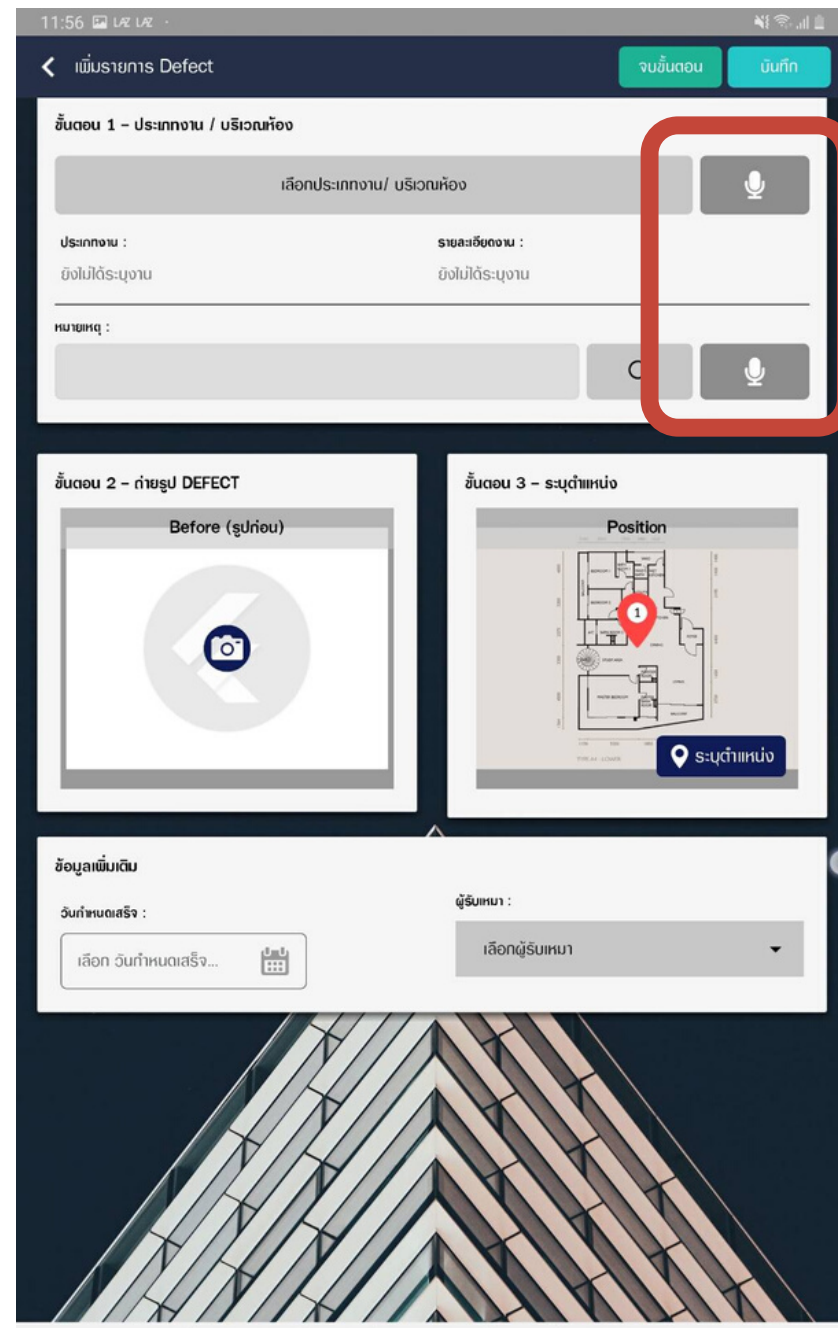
11:56

เพิ่มรายการ Defect

จบขั้นตอน

บันทึก

ขั้นตอน 1 - ประเภทงาน / บริเวณห้อง

เลือกประเภทงาน/ บริเวณห้อง

ประเภทงาน :

ยังไม่ได้ระบุงาน

รายละเอียดงาน :

ยังไม่ได้ระบุงาน

หมายเหตุ :

ขั้นตอน 2 - ถ่ายรูป DEFECT

Before (รูปก่อน)

ขั้นตอน 3 - ระบุตำแหน่ง

Position

1

ระบุตำแหน่ง

ข้อมูลเพิ่มเติม

วันกำหนดเสร็จ :

เลือก วันกำหนดเสร็จ...

ผู้รับเหมา :

เลือกผู้รับเหมา